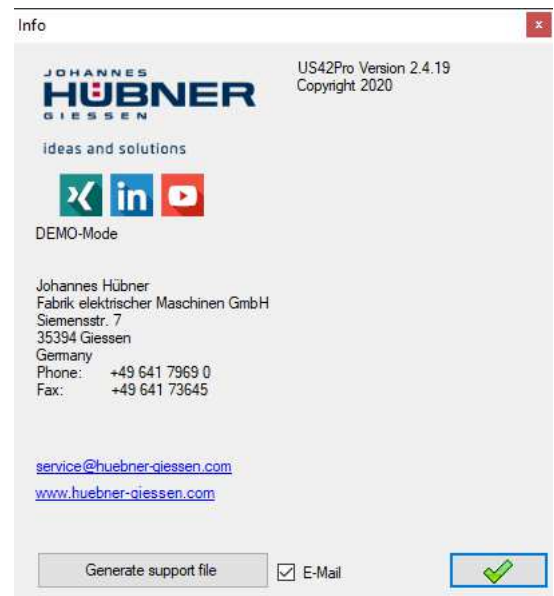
Info

x

JOHANNES
HÜBNER
GIESSEN

ideas and solutions

US42Pro Version 2.4.19
Copyright 2020

DEMO-Mode

Johannes Hübner
Fabrik elektrischer Maschinen GmbH
Siemensstr. 7
35394 Giessen
Germany
Phone: +49 641 7969 0
Fax: +49 641 73645

service@huebner-giessen.com

www.huebner-giessen.com

Generate support file

E-Mail